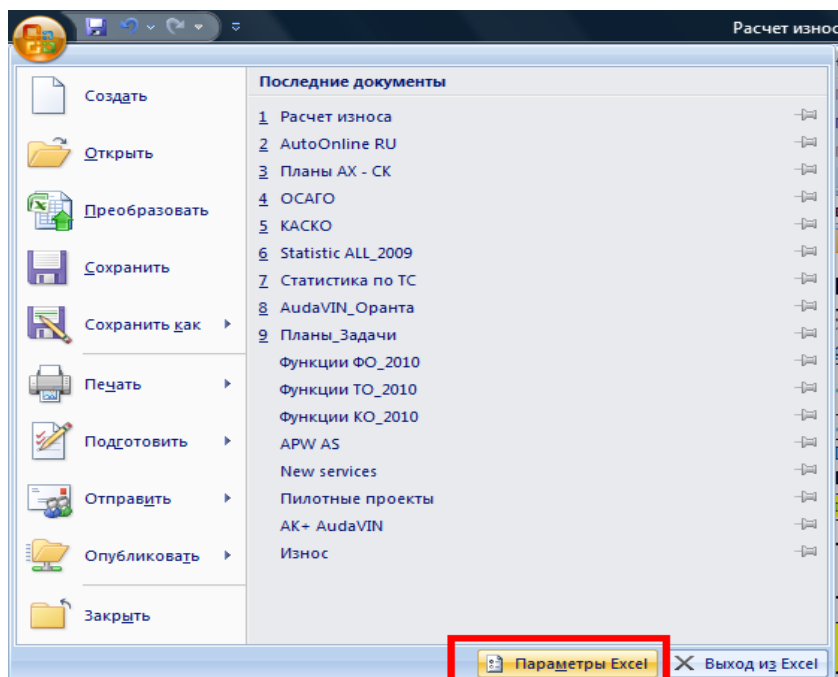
Расчет износ

Создать

Открыть

Преобразовать

Сохранить

Сохранить как

Печать

Подготовить

Отправить

Опубликовать

Закрыть

Последние документы

1 Расчет износа
2 AutoOnline RU
3 Планы АХ - СК
4 ОСАГО
5 КАСКО
6 Statistic ALL_2009
7 Статистика по ТС
8 AudaVIN_Оранта
9 Планы_Задачи
Функции ФО_2010
Функции ТО_2010
Функции КО_2010
APW AS
New services
Пилотные проекты
АК+ AudaVIN
Износ

Параметры Excel
Выход из Excel